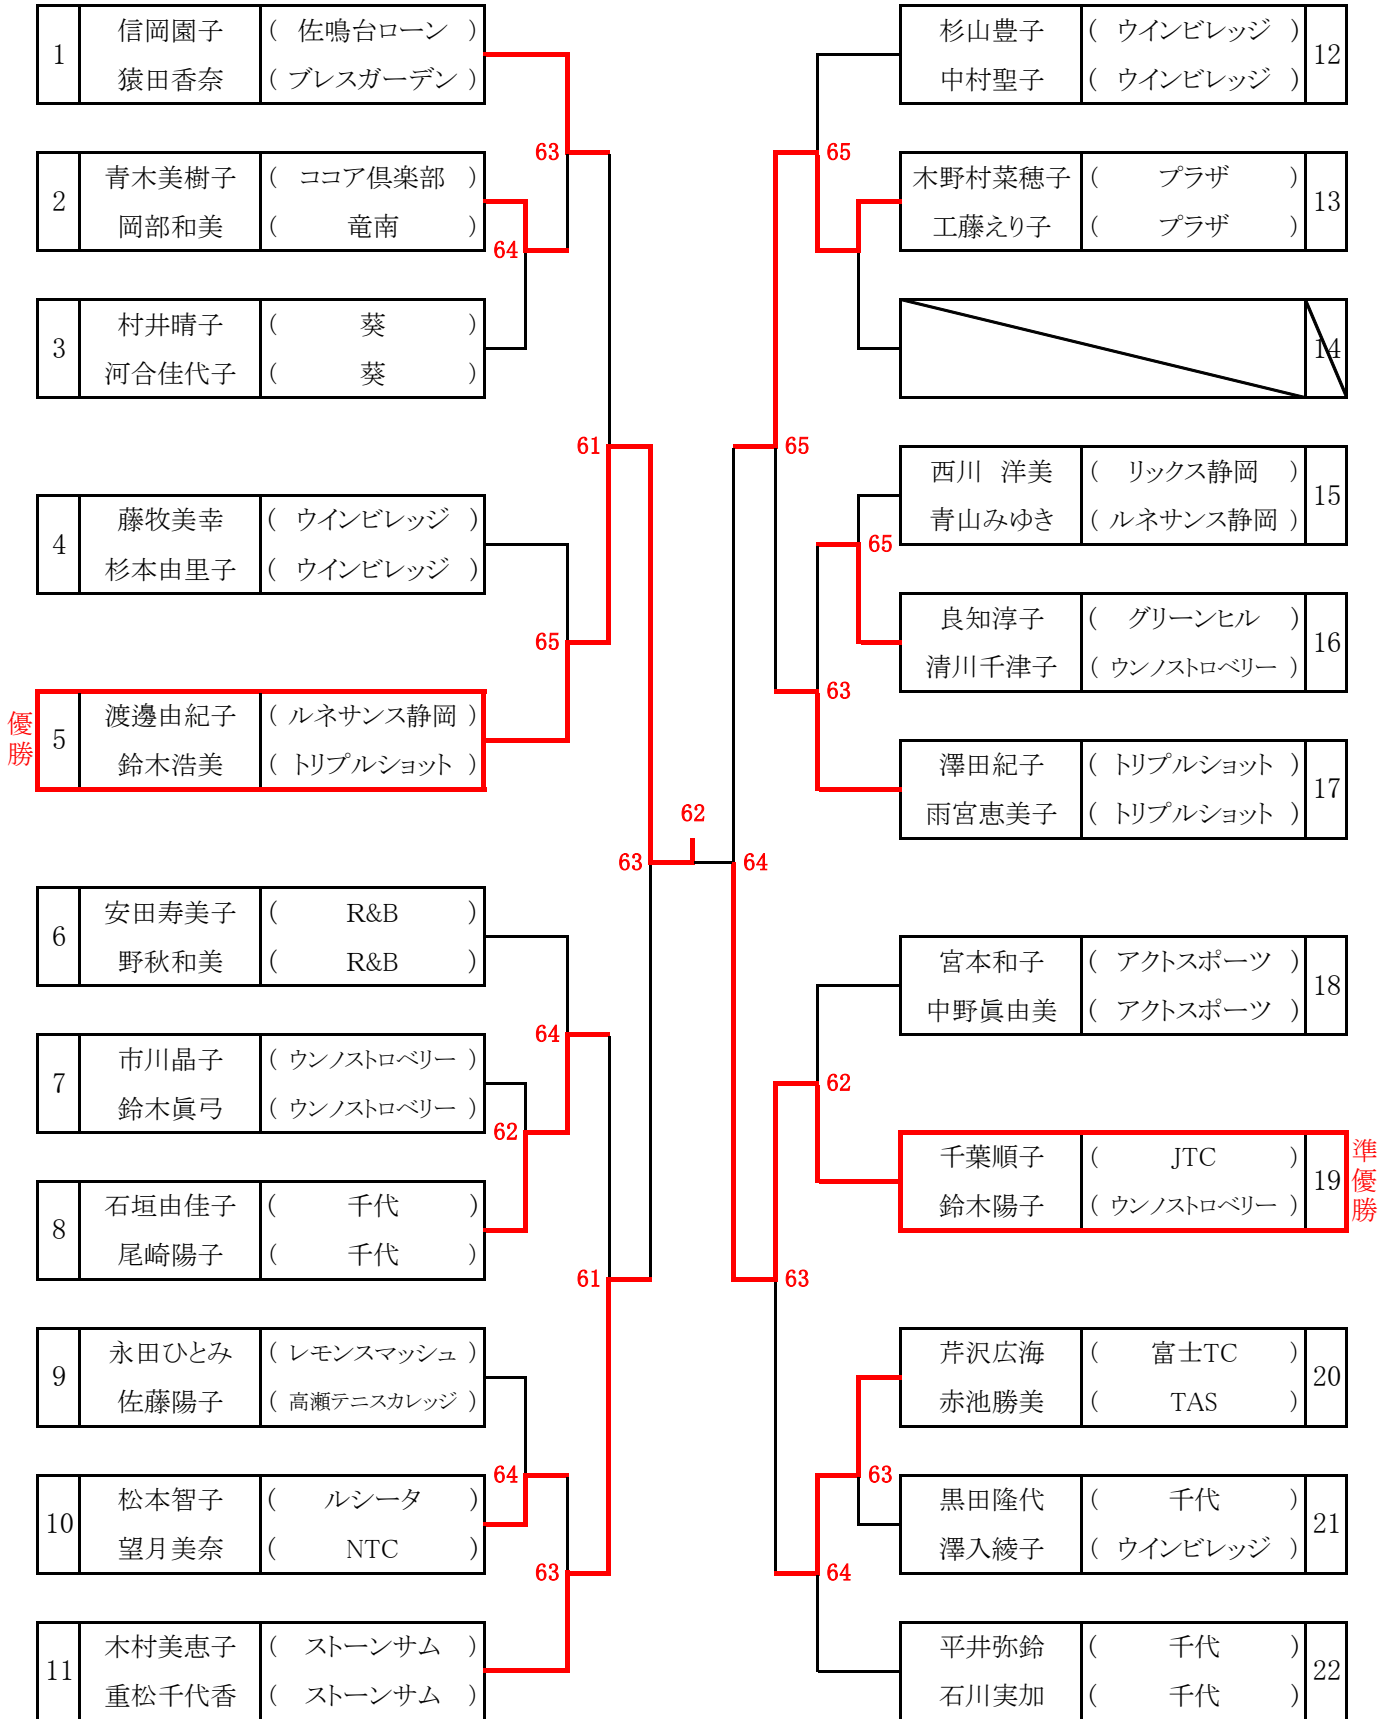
| 1 | 信岡園子 | ( 佐鳴台ローン ) |
|---|---|---|
| | 猿田香奈 | ( ブレスガーデン ) |

| 2 | 青木美樹子 | ( ココア倶楽部 ) |
|---|---|---|
| | 岡部和美 | ( 竜南 ) |

| 3 | 村井晴子 | ( 葵 ) |
|---|---|---|
| | 河合佳代子 | ( 葵 ) |

| 4 | 藤牧美幸 | ( ウインビレッジ ) |
|---|---|---|
| | 杉本由里子 | ( ウインビレッジ ) |

優勝

| 5 | 渡邉由紀子 | ( ルネサンス静岡 ) |
|---|---|---|
| | 鈴木浩美 | ( トリプルショット ) |

| 6 | 安田寿美子 | ( R&B ) |
|---|---|---|
| | 野秋和美 | ( R&B ) |

| 7 | 市川晶子 | ( ウンノストロベリー ) |
|---|---|---|
| | 鈴木眞弓 | ( ウンノストロベリー ) |

| 8 | 石垣由佳子 | ( 千代 ) |
|---|---|---|
| | 尾崎陽子 | ( 千代 ) |

| 9 | 永田ひとみ | ( レモンスマッシュ ) |
|---|---|---|
| | 佐藤陽子 | ( 高瀬テニスカレッジ ) |

| 10 | 松本智子 | ( ルシータ ) |
|---|---|---|
| | 望月美奈 | ( NTC ) |

| 11 | 木村美恵子 | ( ストーンサム ) |
|---|---|---|
| | 重松千代香 | ( ストーンサム ) |

| 杉山豊子 | ( ウインビレッジ ) | 12 |
|---|---|---|
| 中村聖子 | ( ウインビレッジ ) | |

| 木野村菜穂子 | ( プラザ ) | 13 |
|---|---|---|
| 工藤えり子 | ( プラザ ) | |

14

| 西川 洋美 | ( リックス静岡 ) | 15 |
|---|---|---|
| 青山みゆき | ( ルネサンス静岡 ) | |

| 良知淳子 | ( グリーンヒル ) | 16 |
|---|---|---|
| 清川千津子 | ( ウンノストロベリー ) | |

| 澤田紀子 | ( トリプルショット ) | 17 |
|---|---|---|
| 雨宮恵美子 | ( トリプルショット ) | |

| 宮本和子 | ( アクトスポーツ ) | 18 |
|---|---|---|
| 中野眞由美 | ( アクトスポーツ ) | |

| 千葉順子 | ( JTC ) | 19 |
|---|---|---|
| 鈴木陽子 | ( ウンノストロベリー ) | |

準優勝

| 芹沢広海 | ( 富士TC ) | 20 |
|---|---|---|
| 赤池勝美 | ( TAS ) | |

| 黒田隆代 | ( 千代 ) | 21 |
|---|---|---|
| 澤入綾子 | ( ウインビレッジ ) | |

| 平井弥鈴 | ( 千代 ) | 22 |
|---|---|---|
| 石川実加 | ( 千代 ) | |

63 64 61 65 62 63 64 62 61 64 63 65 65 65 63 64 62 63 63 64